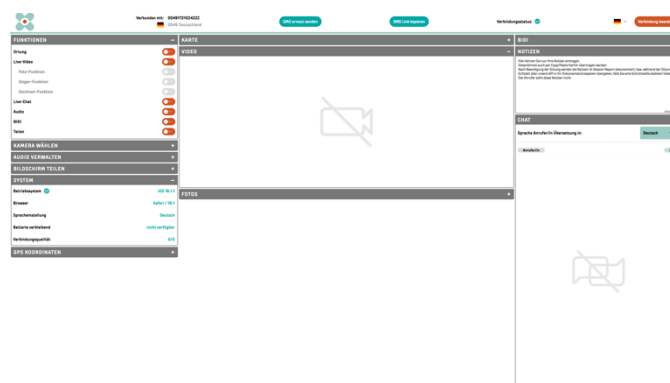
Verbunden mit: 0049172624022
DRK Deutschland

SMS erneut senden

SMS Link kopieren

Verbindungsstatus

Verbindung beend

FUNKTIONEN

Ortung

Live-Video

Foto-Funktion

Zeiger-Funktion

Schirmen-Funktion

Live-Chat

Audio

BiDi

Teilen

KAMERA WÄHLEN

AUDIO VERWALTEN

BILDSCHIRM TEILEN

SYSTEM

Betriebssystem | iOS 18.1.1

Browser | Safari / 18.1

Spracheinstellung | Deutsch

Batterie verbleibend | nicht verfügbar

Verbindungsqualität | 5/5

GPS KOORDINATEN

KARTE

VIDEO

FOTOS

BIDI

NOTIZEN

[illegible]

CHAT

Sprache Anrufer/in Übersetzung in: | Deutsch

Anrufer/in